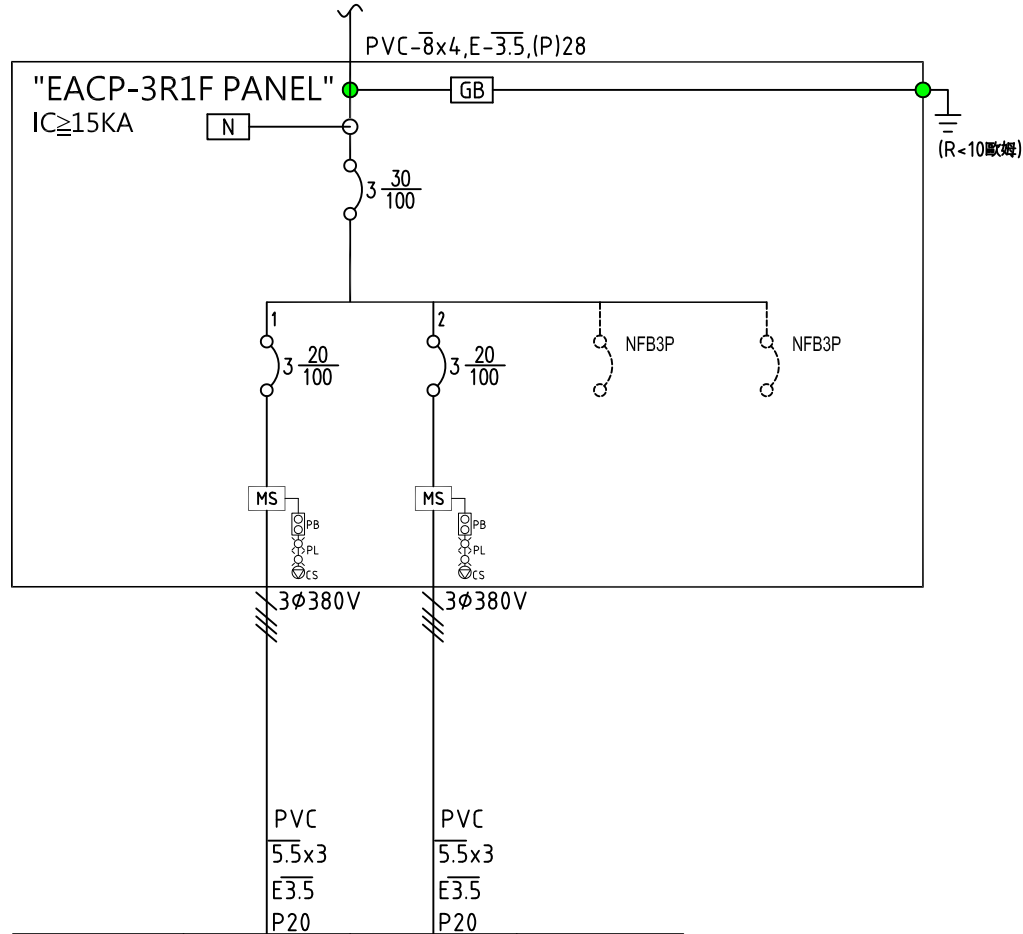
PVC-$\overline{8}$x4,E-$\overline{3.5}$,(P)28

"EACP-3R1F PANEL"

IC≧15KA

GB

N

(R<10歐姆)

3 $\frac{30}{100}$

1

3 $\frac{20}{100}$

2

3 $\frac{20}{100}$

NFB3P

NFB3P

MS

PB

PL

CS

MS

PB

PL

CS

3$\phi$380V

3$\phi$380V

PVC

$\overline{5.5}$x3

E$\overline{3.5}$

P20

PVC

$\overline{5.5}$x3

E$\overline{3.5}$

P20